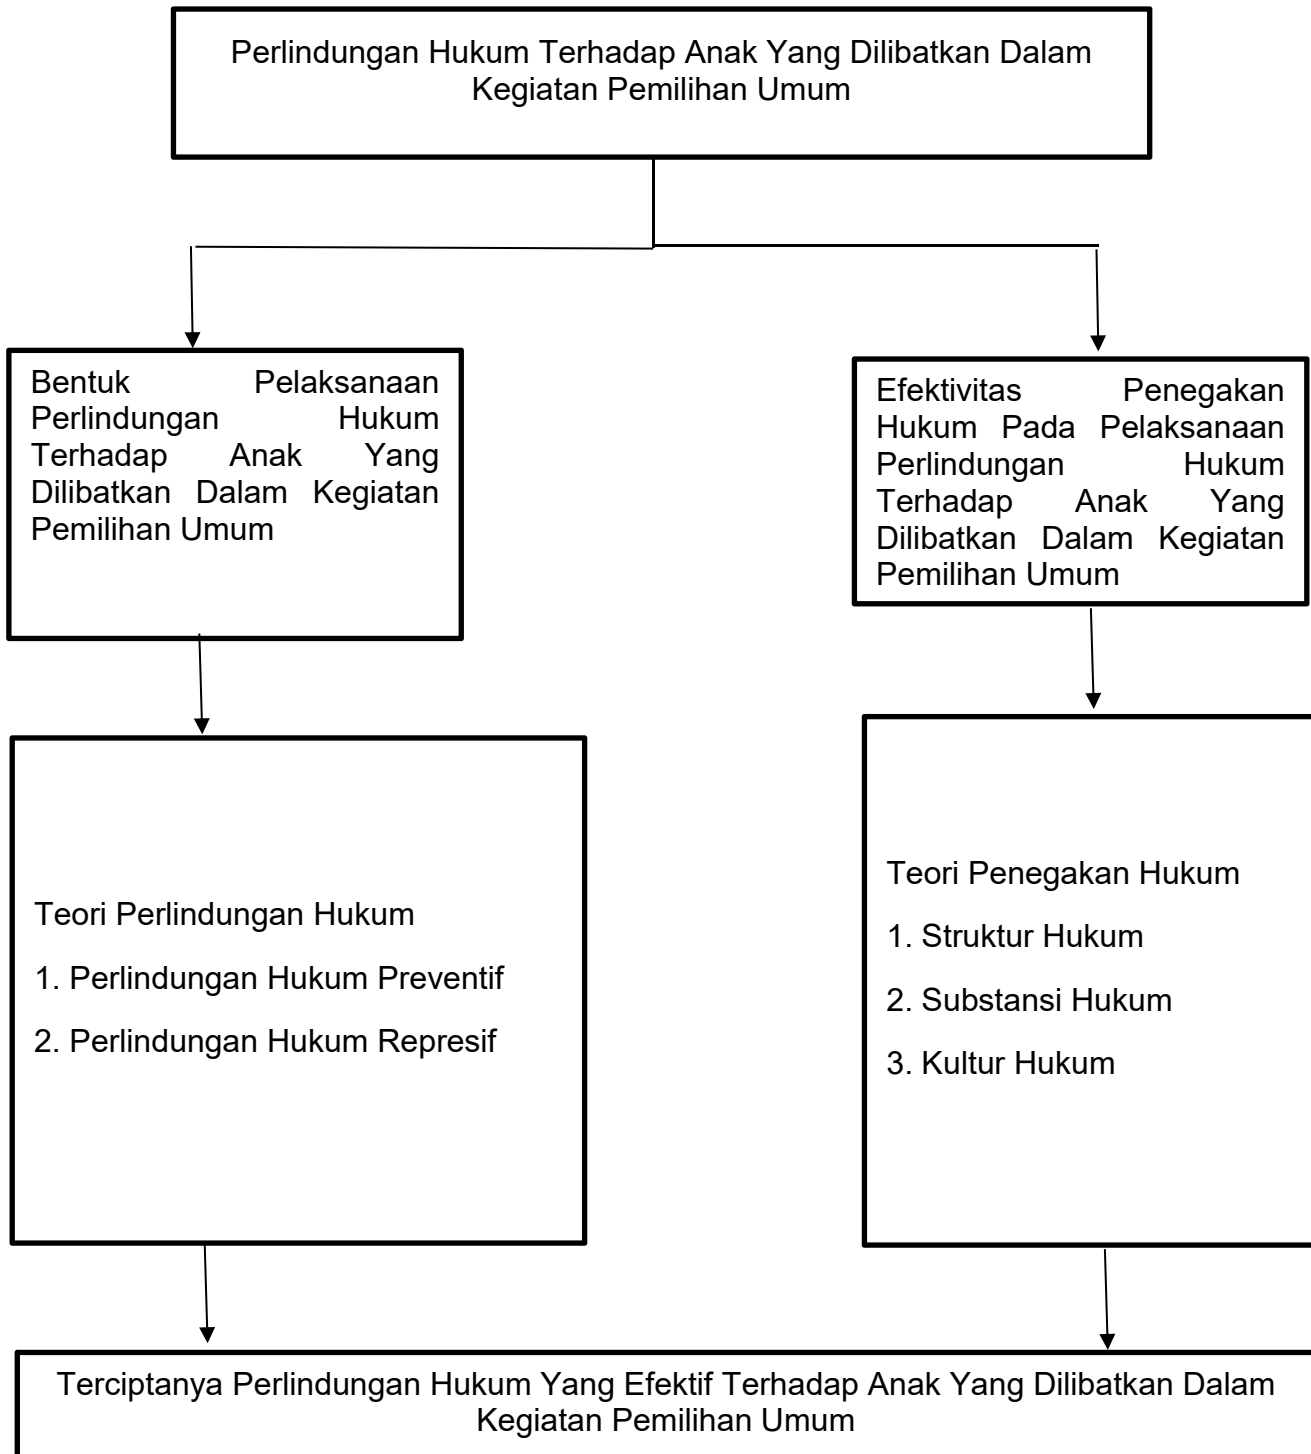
Perlindungan Hukum Terhadap Anak Yang Dilibatkan Dalam Kegiatan Pemilihan Umum

Bentuk Pelaksanaan Perlindungan Hukum Terhadap Anak Yang Dilibatkan Dalam Kegiatan Pemilihan Umum

Teori Perlindungan Hukum

1. Perlindungan Hukum Preventif

2. Perlindungan Hukum Represif

Efektivitas Penegakan Hukum Pada Pelaksanaan Perlindungan Hukum Terhadap Anak Yang Dilibatkan Dalam Kegiatan Pemilihan Umum

Teori Penegakan Hukum

1. Struktur Hukum

2. Substansi Hukum

3. Kultur Hukum

Terciptanya Perlindungan Hukum Yang Efektif Terhadap Anak Yang Dilibatkan Dalam Kegiatan Pemilihan Umum